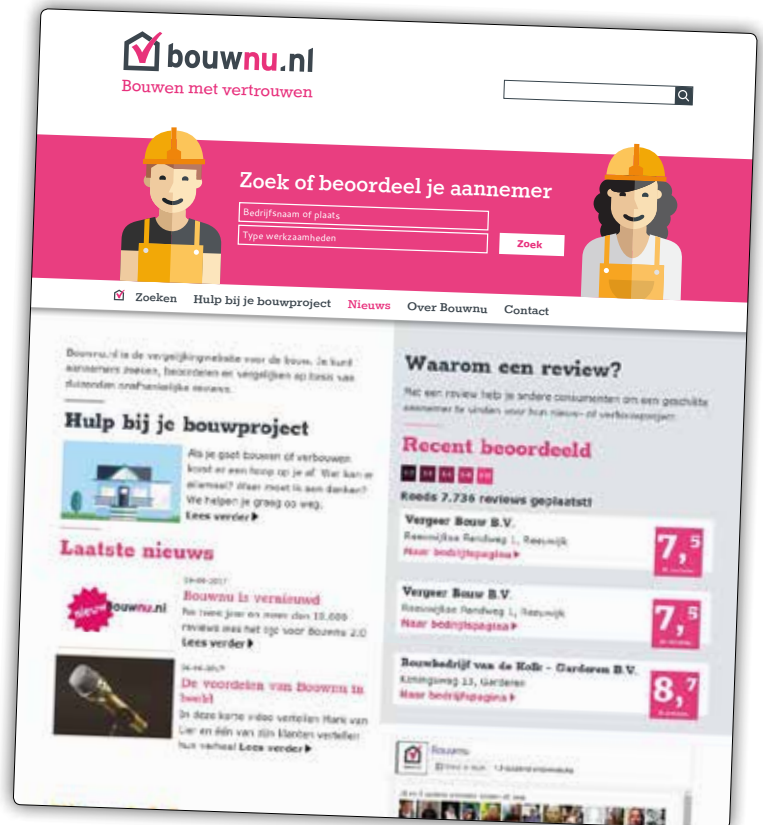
bouwnu.nl
Bouwen met vertrouwen

Zoek of beoordeel je aannemer
Bedrijfsnaam of plaats
Type werkzaamheden
Zoek

Zoeken Hulp bij je bouwproject Nieuws Over Bouwnu Contact

Bouwnu.nl is de vergelijkingssite voor de bouw. Je kunt aannemers zoeken, beoordelen en vergelijken op basis van duizenden onafhankelijke reviews.

Hulp bij je bouwproject

Als je gaat bouwen of verbouwen komt er een hoop op je af. Wat kan er allemaal? Waar moet je aan denken? We helpen je graag op weg.
Lees verder ▸

Laatste nieuws

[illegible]
Bouwnu is vernieuwd
Na twee jaar en meer dan 10.000 reviews was het tijd voor Bouwnu 2.0
Lees verder ▸

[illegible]
De voordelen van Bouwnu in beeld
In deze korte video vertellen Mark van Lier en één van zijn klanten verteller hun verhaal Lees verder ▸

Waarom een review?
Met een review help je andere consumenten om een geschikte aannemer te vinden voor hun nieuw- of verbouwproject.

Recent beoordeeld
Reeds 7.736 reviews geplaatst!

Vergeer Bouw B.V.
Reeuwijkse Randweg 1, Reeuwijk
Naar bedrijfspagina ▸
7,5

Vergeer Bouw B.V.
Reeuwijkse Randweg 1, Reeuwijk
Naar bedrijfspagina ▸
7,5

Bouwbedrijf van de Kolk - Garderen B.V.
Koningsweg 13, Garderen
Naar bedrijfspagina ▸
8,7

Bouwnu
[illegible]